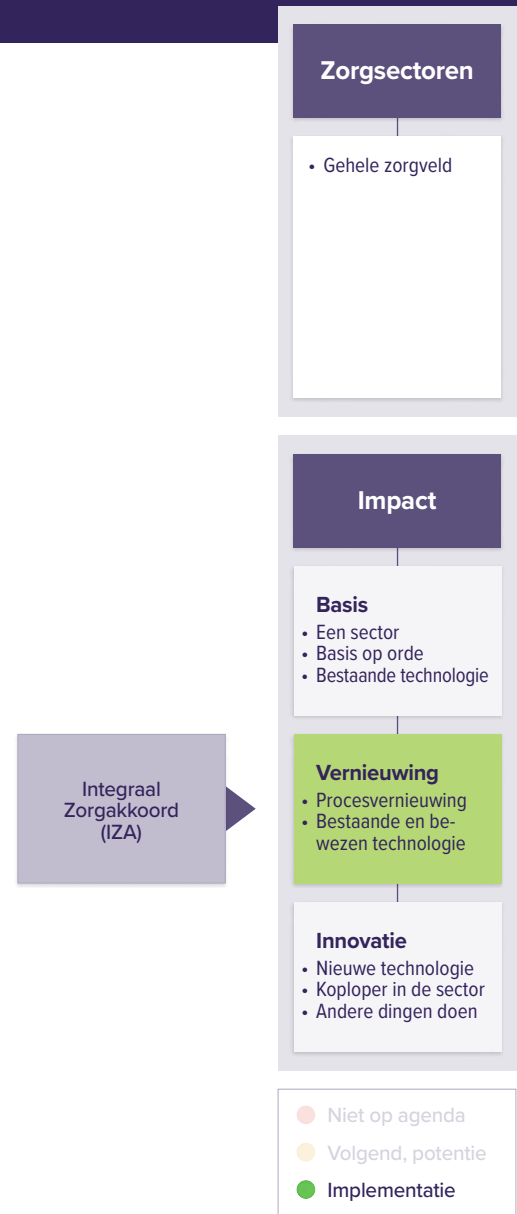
Zorgsectoren

• Gehele zorgveld

Impact

Basis
• Een sector
• Basis op orde
• Bestaande technologie

Integraal Zorgakkoord (IZA)

Vernieuwing
• Procesvernieuwing
• Bestaande en bewezen technologie

Innovatie
• Nieuwe technologie
• Koploper in de sector
• Andere dingen doen

Niet op agenda
Volgend, potentie
Implementatie